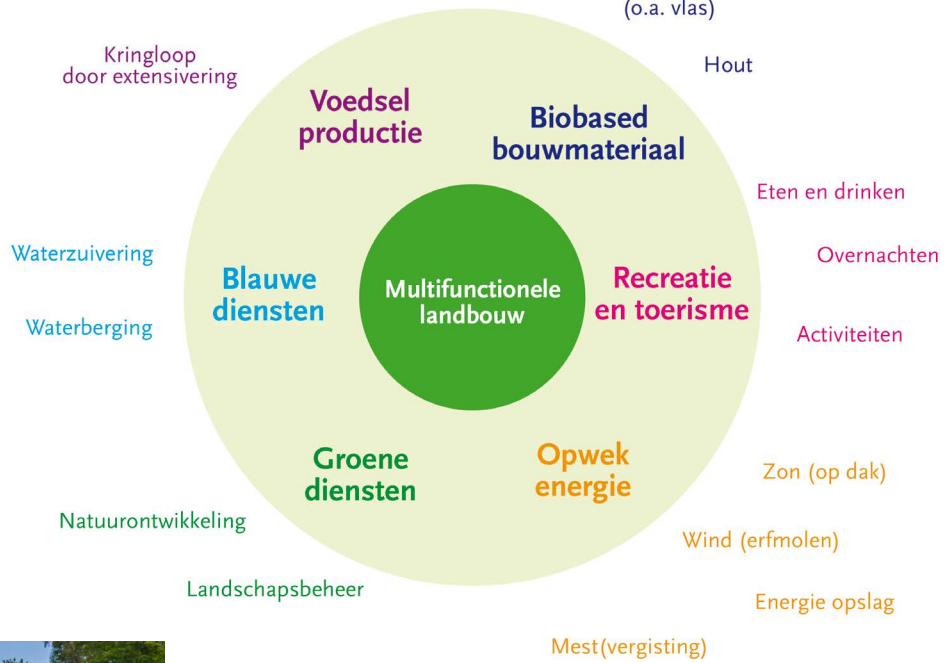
(o.a. vlas)

Hout

Kringloop door extensivering

Voedsel productie

Biobased bouwmateriaal

Eten en drinken

Waterzuivering

Blauwe diensten

Multifunctionele landbouw

Recreatie en toerisme

Overnachten

Waterberging

Activiteiten

Groene diensten

Opwek energie

Zon (op dak)

Natuurontwikkeling

Wind (erfmolen)

Landschapsbeheer

Energie opslag

Mest(vergisting)